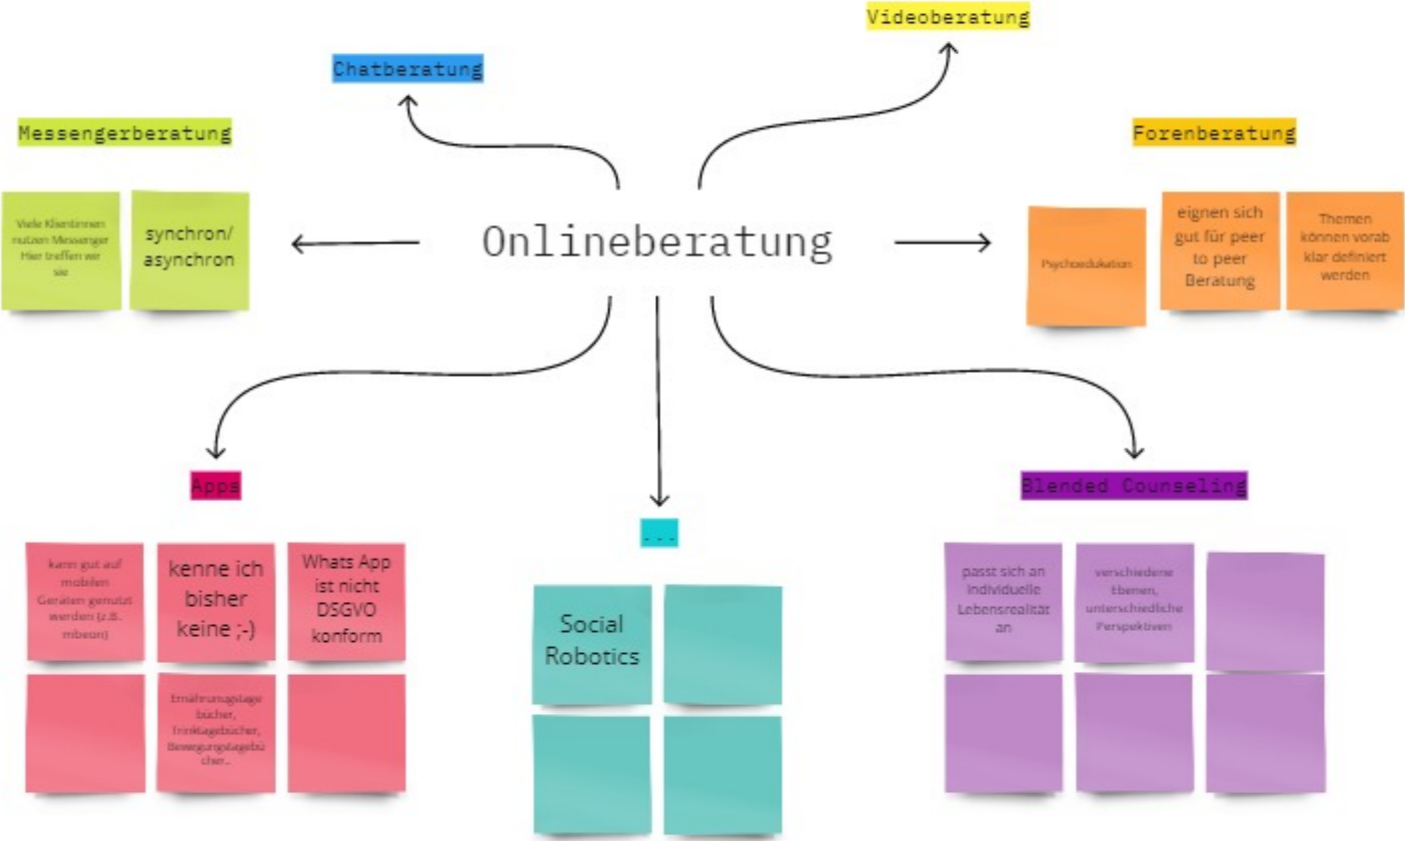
Videoberatung

Chatberatung

Messengerberatung

Forenberatung

Viele Klientinnen nutzen Messenger Hier treffen wir sie

synchron/ asynchron

Onlineberatung

Psychoedukation

eignen sich gut für peer to peer Beratung

Themen können vorab klar definiert werden

Apps

...

Blended Counseling

kann gut auf mobilen Geräten genutzt werden (z.B. mbeon)

kenne ich bisher keine ;-)

Whats App ist nicht DSGVO konform

Ernährungstagebücher, Trinktagebücher, Bewegungstagebücher..

Social Robotics

passt sich an individuelle Lebensrealität an

verschiedene Ebenen, unterschiedliche Perspektiven